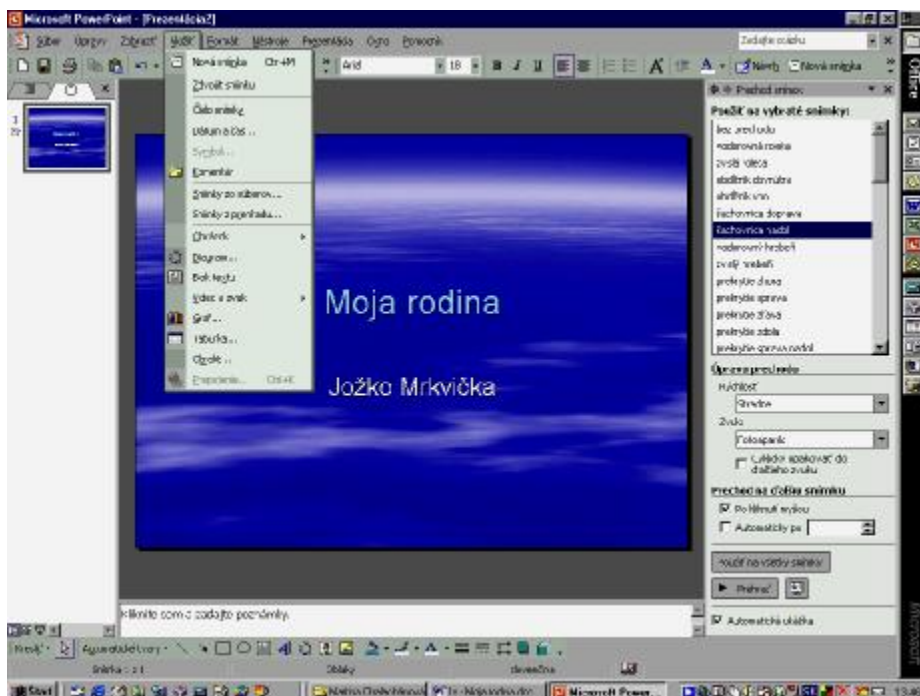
Microsoft PowerPoint - [Prezentácia2]

Súbor Úpravy Zobraziť Vložiť Formát Nástroje Prezentácia Okno Pomocník

Zadajte otázku

Arial 18 B I U A Návrh Nová snímka

Nová snímka Ctrl+M
Zdvojiť snímku
Číslo snímky
Dátum a čas...
Symbol...
Komentár
Snímky zo súborov...
Snímky z prehľadu...
Obrázok
Diagram...
Blok textu
Video a zvuk
Graf...
Tabuľka...
Objekt...
Prepojenie... Ctrl+K

Moja rodina

Jožko Mrkvička

Prechod snímok

Použiť na vybraté snímky:
Bez prechodu
Vodorovná roleta
Zvislá roleta
Ohraničenie dovnútra
Ohraničenie von
Šachovnica doprava
Šachovnica nadol
Vodorovný hrebeň
Zvislý hrebeň
Prekrytie dolu
Prekrytie doprava
Prekrytie doľava
Prekrytie nahor
Prekrytie doprava nadol

Úprava prechodu
Rýchlosť:
Stredne
Zvuk:
Fotoaparát
Cyklicky opakovať do ďalšieho zvuku

Prechod na ďalšiu snímku
Po kliknutí myšou
Automaticky po

Použiť na všetky snímky

Prehrať

Automatická ukážka

Kliknite sem a zadajte poznámky.

Kresliť Automatické tvary

Snímka 1 z 1 Oblaky slovenčina

Štart Microsoft Power...